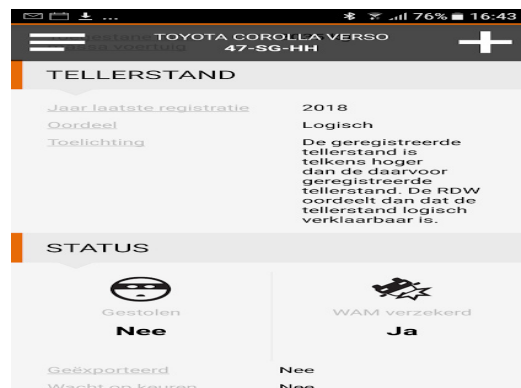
76% 16:43

TOYOTA COROLLA VERSO
47-SG-HH

TELLERSTAND

| Jaar laatste registratie | 2018 |
|---|---|
| Oordeel | Logisch |
| Toelichting | De geregistreerde tellerstand is telkens hoger dan de daarvoor geregistreerde tellerstand. De RDW oordeelt dan dat de tellerstand logisch verklaarbaar is. |

STATUS

Gestolen
Nee

WAM verzekerd
Ja

| Geëxporteerd | Nee |
|---|---|
| Wacht op keuren | Nee |